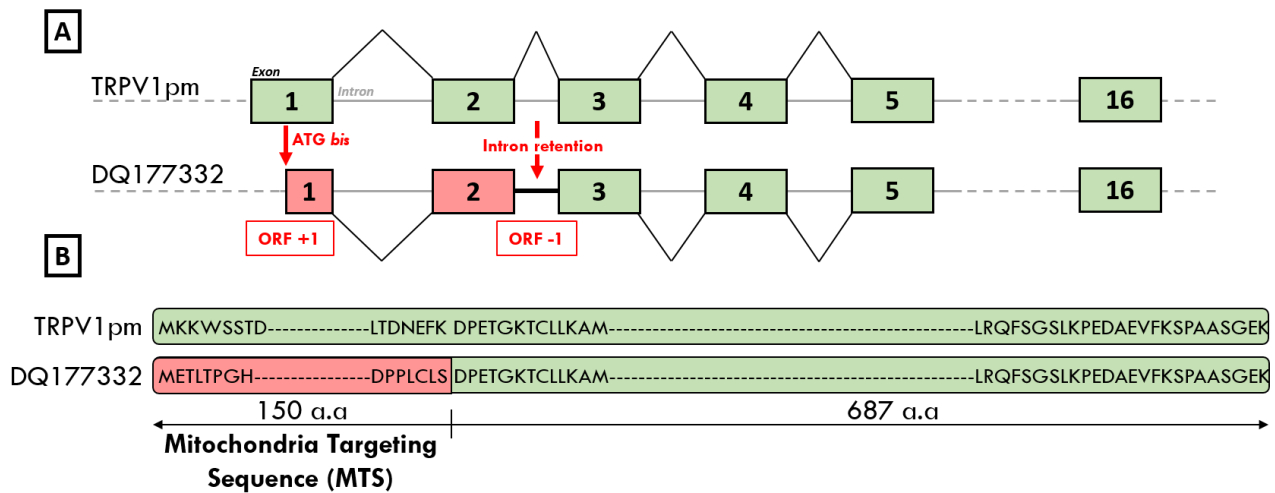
A

Exon
Intron
TRPV1pm
1
2
3
4
5
16

ATG bis
Intron retention

DQ177332
1
2
3
4
5
16

ORF +1
ORF -1

B

TRPV1pm MKKWSSTD--------------LTDNEFK DPETGKTCLLKAM---------------------------------------------------------LRQFSGSLKPEDAEVFKSPAASGEK

DQ177332 METLTPGH----------------DPPLCLS DPETGKTCLLKAM---------------------------------------------------------LRQFSGSLKPEDAEVFKSPAASGEK

150 a.a
687 a.a

Mitochondria Targeting Sequence (MTS)